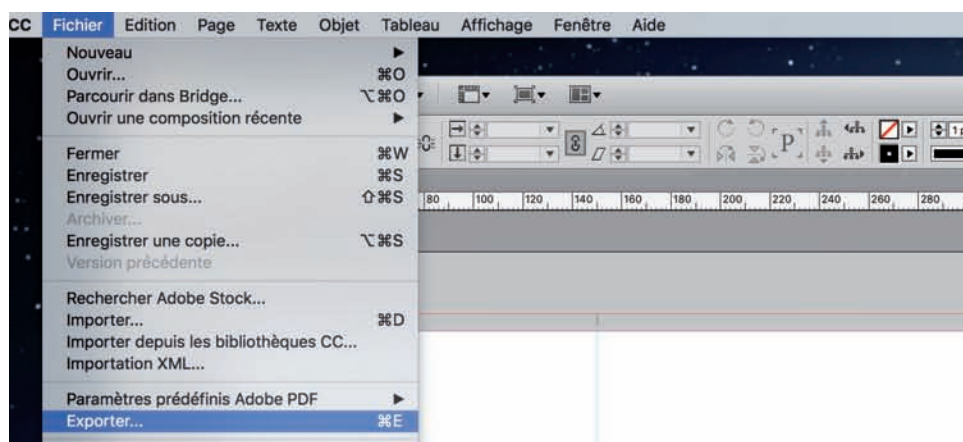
CC Fichier Edition Page Texte Objet Tableau Affichage Fenêtre Aide

Nouveau
Ouvrir... ⌘O
Parcourir dans Bridge... ⌥⌘O
Ouvrir une composition récente

Fermer ⌘W
Enregistrer ⌘S
Enregistrer sous... ⇧⌘S
Archiver...
Enregistrer une copie... ⌥⌘S
Version précédente

Rechercher Adobe Stock...
Importer... ⌘D
Importer depuis les bibliothèques CC...
Importation XML...

Paramètres prédéfinis Adobe PDF
Exporter... ⌘E

80 100 120 140 160 180 200 220 240 260 280